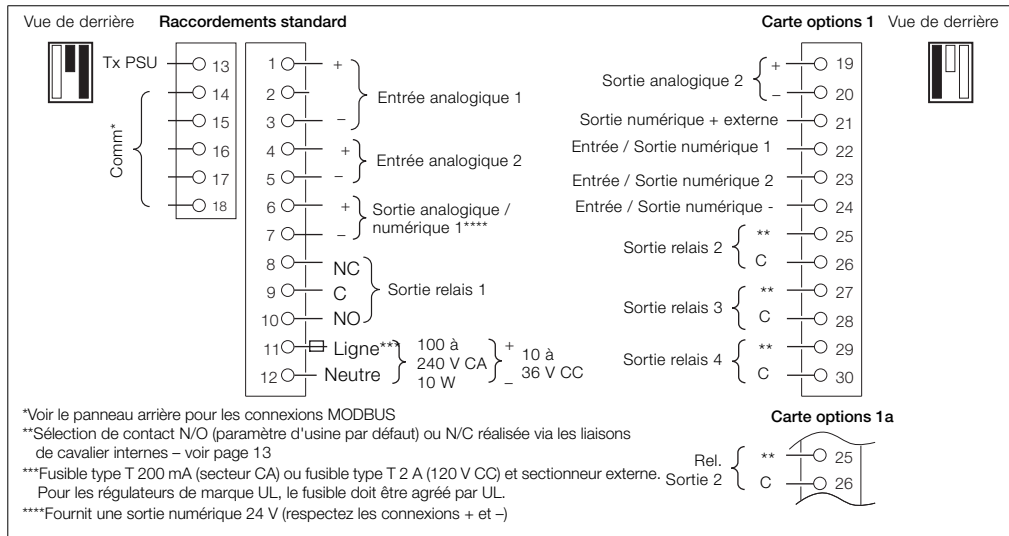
Vue de derrière **Raccordements standard**

Tx PSU 13
14
15
Comm* 16
17
18

1 +
2 Entrée analogique 1
3 –
4 +
5 – Entrée analogique 2
6 + Sortie analogique /
7 – numérique 1****
8 NC
9 C Sortie relais 1
10 NO
11 Ligne*** 100 à 240 V CA 10 W + 10 à 36 V CC
12 Neutre –

**Carte options 1** Vue de derrière

Sortie analogique 2 + 19
– 20
Sortie numérique + externe 21
Entrée / Sortie numérique 1 22
Entrée / Sortie numérique 2 23
Entrée / Sortie numérique - 24
Sortie relais 2 ** 25
C 26
Sortie relais 3 ** 27
C 28
Sortie relais 4 ** 29
C 30

*Voir le panneau arrière pour les connexions MODBUS
**Sélection de contact N/O (paramètre d'usine par défaut) ou N/C réalisée via les liaisons de cavalier internes – voir page 13
***Fusible type T 200 mA (secteur CA) ou fusible type T 2 A (120 V CC) et sectionneur externe. Pour les régulateurs de marque UL, le fusible doit être agréé par UL.
****Fournit une sortie numérique 24 V (respectez les connexions + et –)

**Carte options 1a**

Rel. Sortie 2 ** 25
C 26